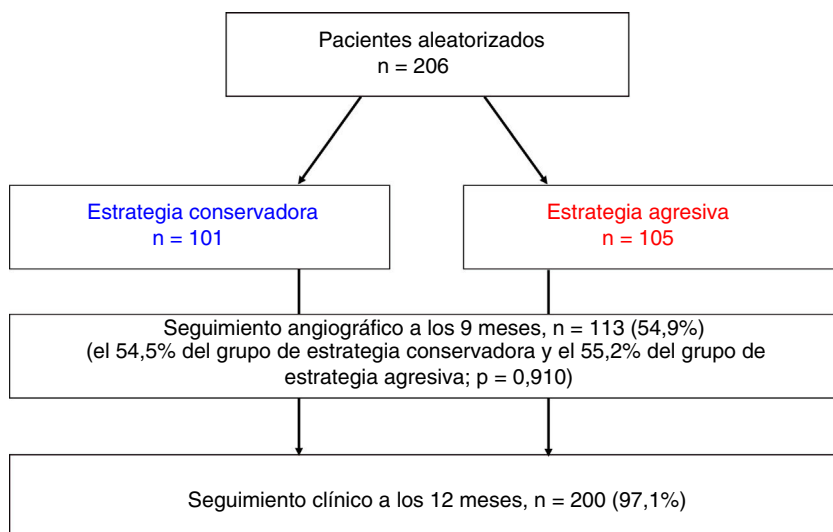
Pacientes aleatorizados
n = 206

Estrategia conservadora
n = 101

Estrategia agresiva
n = 105

Seguimiento angiográfico a los 9 meses, n = 113 (54,9%)
(el 54,5% del grupo de estrategia conservadora y el 55,2% del grupo de estrategia agresiva; p = 0,910)

Seguimiento clínico a los 12 meses, n = 200 (97,1%)